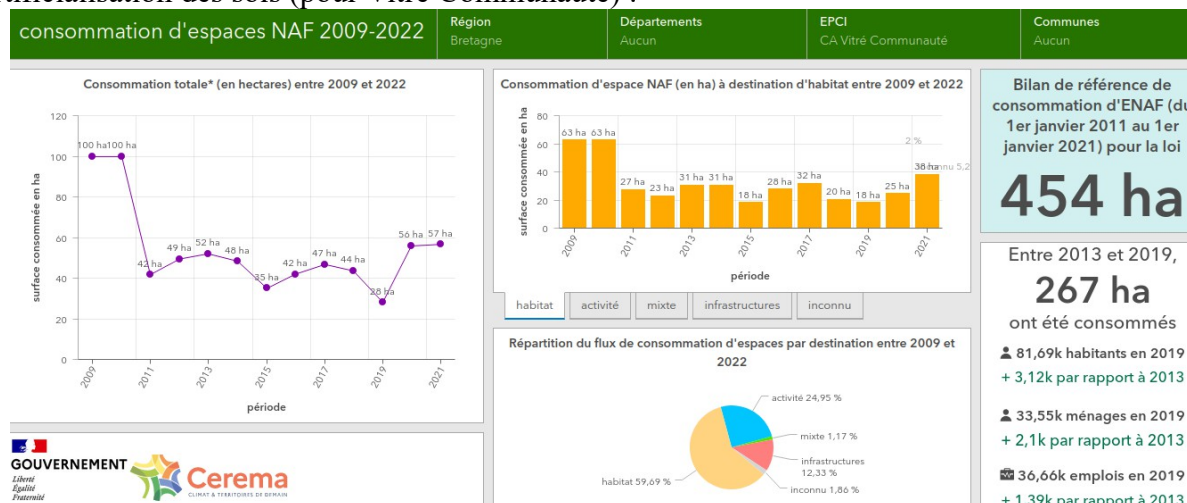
artificialisation des sols (pour Vitré Communauté) :

consommation d'espaces NAF 2009-2022

Région
Bretagne

Départements
Aucun

EPCI
CA Vitré Communauté

Communes
Aucun

Consommation totale* (en hectares) entre 2009 et 2022

surface consommée en ha

120
100
80
60
40
20
0

100 ha 100 ha 42 ha 49 ha 52 ha 48 ha 35 ha 42 ha 47 ha 44 ha 28 ha 56 ha 57 ha

2009 2011 2013 2015 2017 2019 2021

période

Consommation d'espace NAF (en ha) à destination d'habitat entre 2009 et 2022

surface consommée en ha

80
60
40
20
0

63 ha 63 ha 27 ha 23 ha 31 ha 31 ha 18 ha 28 ha 32 ha 20 ha 18 ha 25 ha 38 ha

2 %
inconnu 5,2

2009 2011 2013 2015 2017 2019 2021

période

habitat | activité | mixte | infrastructures | inconnu

Répartition du flux de consommation d'espaces par destination entre 2009 et 2022

activité 24,95 %
mixte 1,17 %
infrastructures 12,33 %
inconnu 1,86 %
habitat 59,69 %

Bilan de référence de consommation d'ENAF (du 1er janvier 2011 au 1er janvier 2021) pour la loi

454 ha

Entre 2013 et 2019,
267 ha
ont été consommés

81,69k habitants en 2019
+ 3,12k par rapport à 2013

33,55k ménages en 2019
+ 2,1k par rapport à 2013

36,66k emplois en 2019
+ 1,39k par rapport à 2013

GOUVERNEMENT
Liberté
Égalité
Fraternité

Cerema
CLIMAT & TERRITOIRES DE DEMAIN